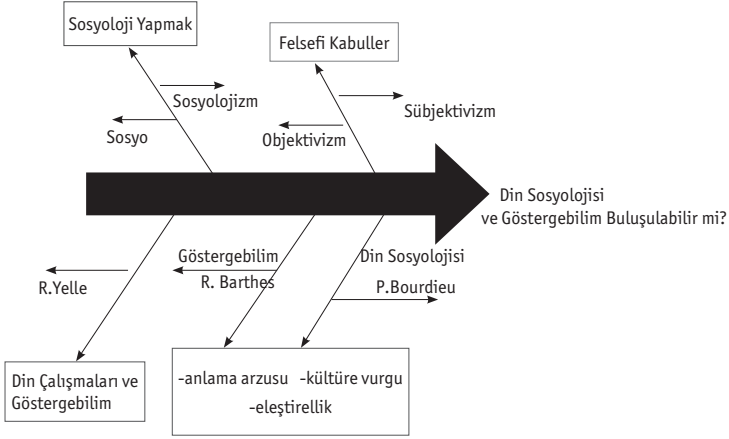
Sosyoloji Yapmak

Felsefi Kabuller

Sosyolojizm

Sosyo

Sübjektivizm

Objektivizm

Din Sosyolojisi ve Göstergebilim Buluşulabilir mi?

Göstergebilim

R. Barthes

Din Sosyolojisi

P.Bourdieu

R.Yelle

Din Çalışmaları ve Göstergebilim

-anlama arzusu -kültüre vurgu -eleştirellik